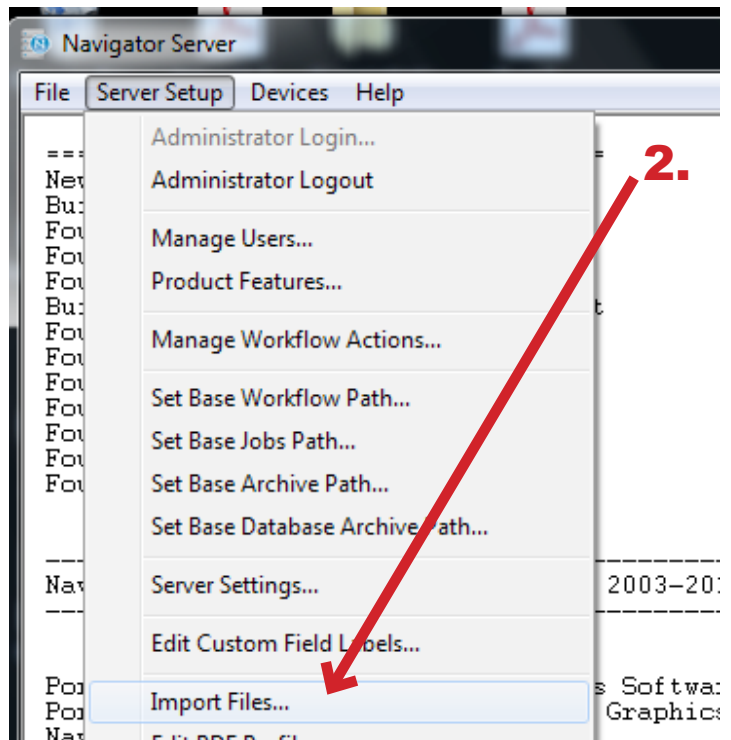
Navigator Server

File Server Setup Devices Help

Administrator Login...
Administrator Logout
Manage Users...
Product Features...
Manage Workflow Actions...
Set Base Workflow Path...
Set Base Jobs Path...
Set Base Archive Path...
Set Base Database Archive Path...
Server Settings...
Edit Custom Field Labels...
Import Files...

2.

===
Nev
Bu
Fou
Fou
Fou
Bu
Fou
Fou
Fou
Fou
Fou
Fou
Fou
=
t
Nav
2003-20
Po
s Softwa
Po
Graphics
Na